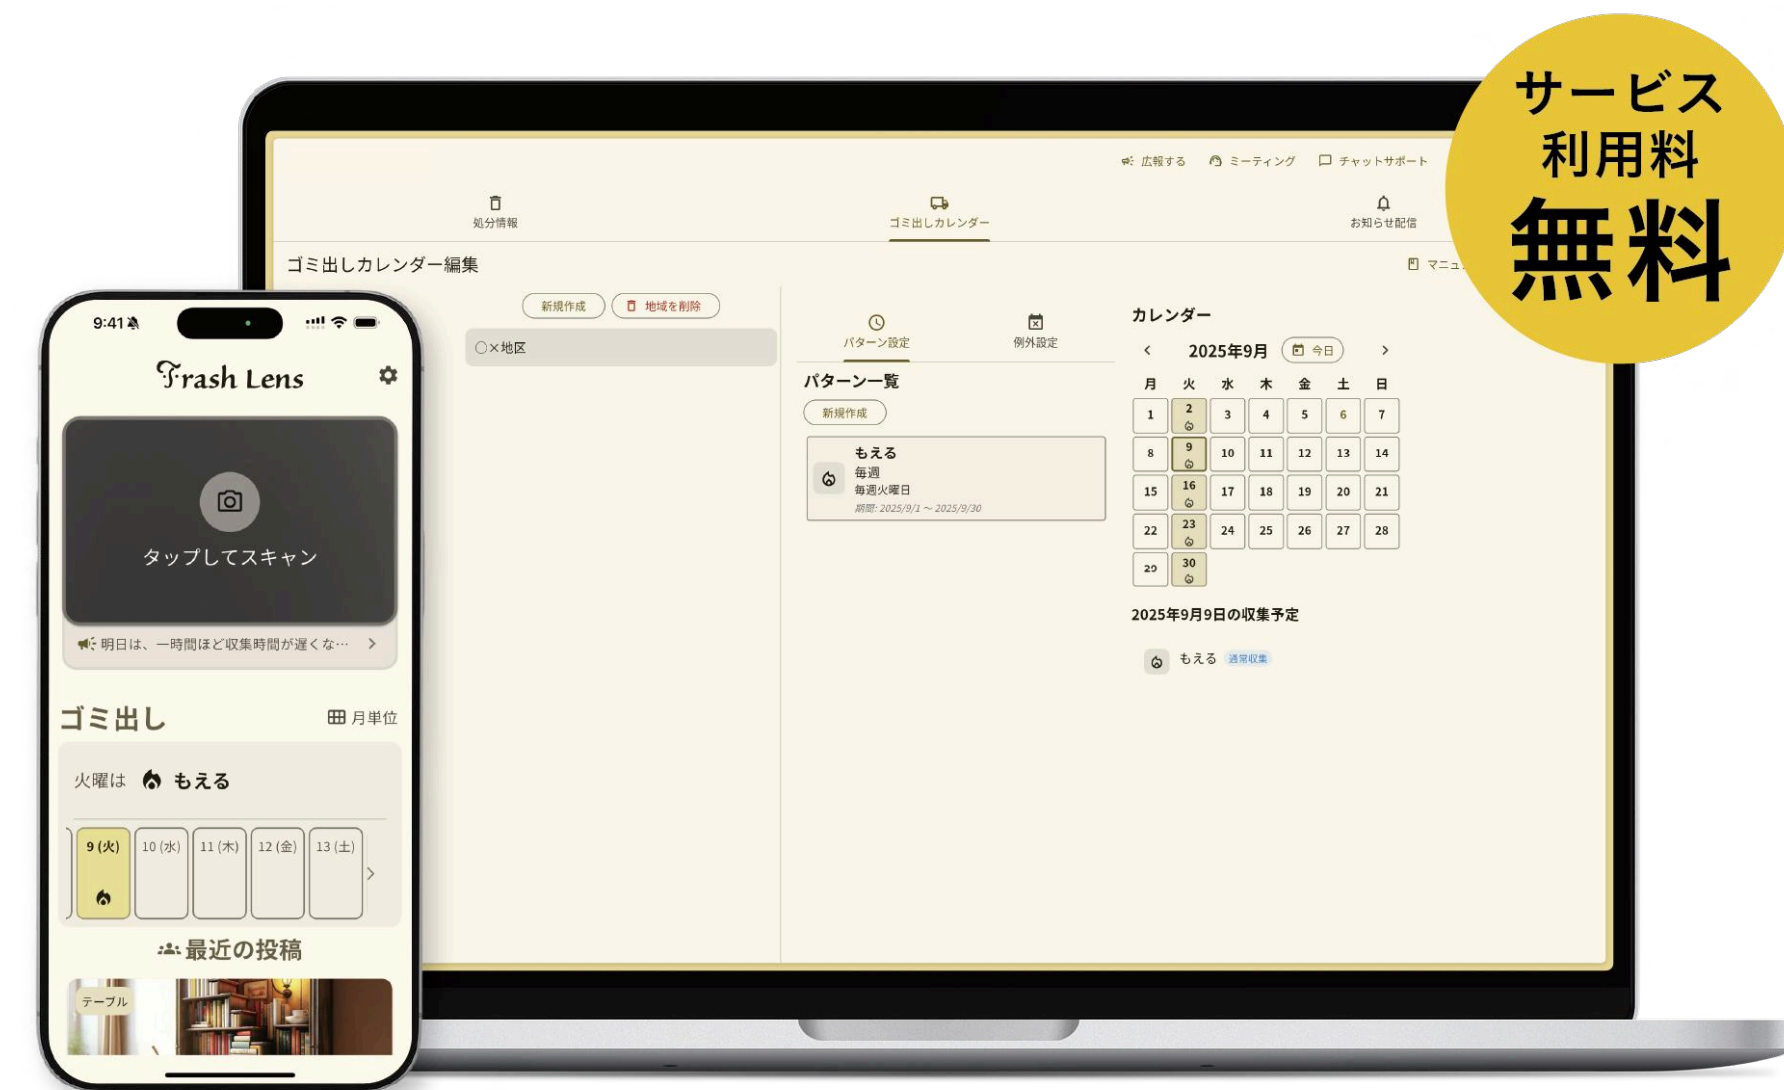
サービス
利用料
無料

広報する　ミーティング　チャットサポート

処分情報　ゴミ出しカレンダー　お知らせ配信

ゴミ出しカレンダー編集

マニュ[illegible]

新規作成　地域を削除

〇×地区

パターン設定　例外設定

パターン一覧

新規作成

もえる
毎週
毎週火曜日
期間: 2025/9/1 ～ 2025/9/30

カレンダー

2025年9月　今日

| 月 | 火 | 水 | 木 | 金 | 土 | 日 |
|---|---|---|---|---|---|---|
| 1 | 2 | 3 | 4 | 5 | 6 | 7 |
| 8 | 9 | 10 | 11 | 12 | 13 | 14 |
| 15 | 16 | 17 | 18 | 19 | 20 | 21 |
| 22 | 23 | 24 | 25 | 26 | 27 | 28 |
| 29 | 30 | | | | | |

2025年9月9日の収集予定

もえる　通常収集

9:41

Trash Lens

タップしてスキャン

明日は、一時間ほど収集時間が遅くな…

ゴミ出し　月単位

火曜は　もえる

9 (火)　10 (水)　11 (木)　12 (金)　13 (土)

最近の投稿

テーブル